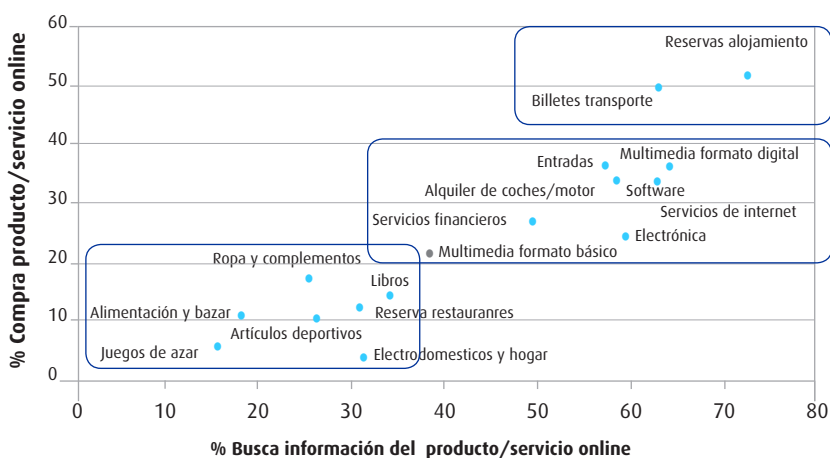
% Compra producto/servicio online

60
50
40
30
20
10
0

Reservas alojamiento
Billetes transporte
Entradas
Multimedia formato digital
Alquiler de coches/motor
Software
Servicios financieros
Servicios de internet
Electrónica
Multimedia formato básico
Ropa y complementos
Libros
Alimentación y bazar
Reserva restauranres
Artículos deportivos
Juegos de azar
Electrodomesticos y hogar

0 10 20 30 40 50 60 70 80

% Busca información del producto/servicio online